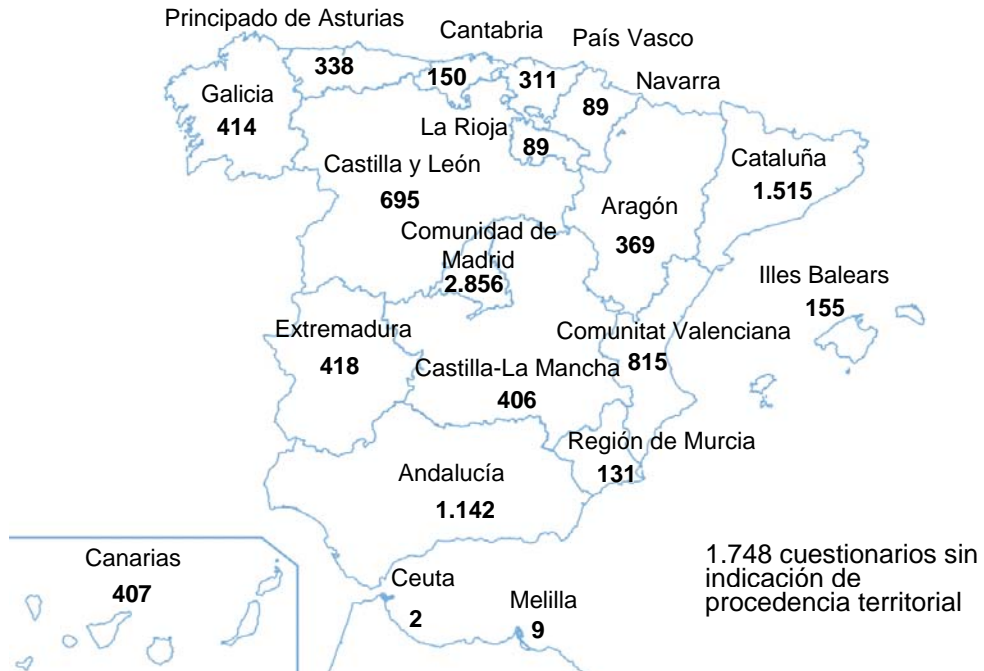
Principado de Asturias
338
Cantabria
150
País Vasco
311
Navarra
89
Galicia
414
La Rioja
89
Castilla y León
695
Cataluña
1.515
Aragón
369
Comunidad de Madrid
2.856
Illes Balears
155
Extremadura
418
Comunitat Valenciana
815
Castilla-La Mancha
406
Región de Murcia
131
Andalucía
1.142
Canarias
407
Ceuta
2
Melilla
9

1.748 cuestionarios sin indicación de procedencia territorial